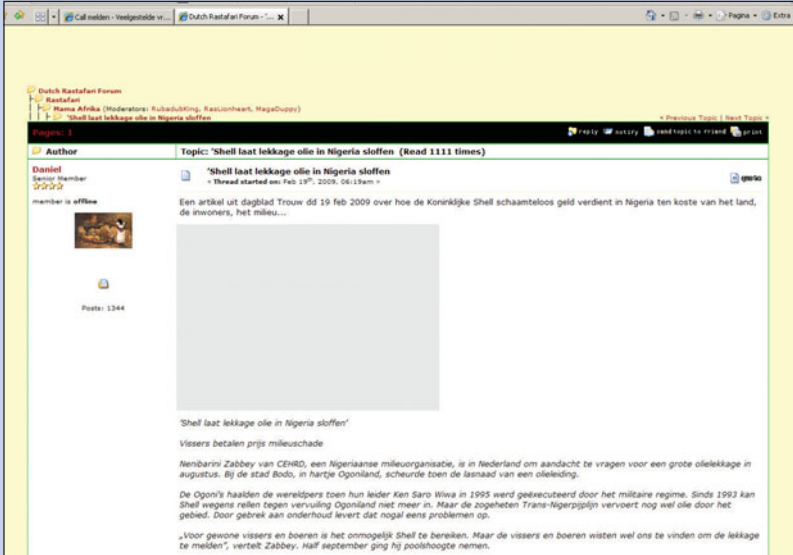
Call melden - Veelgestelde vr... | Dutch Rastafari Forum - '... ✕

Pagina · Extra

Dutch Rastafari Forum
Rastafari
Mama Afrika (Moderators: RubadubKing, RasLionheart, MagaDuppy)
'Shell laat lekkage olie in Nigeria sloffen

« Previous Topic | Next Topic »

Pages: 1

reply | notify | send topic to friend | print

Author | Topic: 'Shell laat lekkage olie in Nigeria sloffen (Read 1111 times)

Daniel
Senior Member

member is offline

Posts: 1344

'Shell laat lekkage olie in Nigeria sloffen
« Thread started on: Feb 19th, 2009, 06:19am »

quote

Een artikel uit dagblad Trouw dd 19 feb 2009 over hoe de Koninklijke Shell schaamteloos geld verdient in Nigeria ten koste van het land, de inwoners, het milieu...

'Shell laat lekkage olie in Nigeria sloffen'

Vissers betalen prijs milieuschade

Nenibarini Zabbey van CEHRD, een Nigeriaanse milieuorganisatie, is in Nederland om aandacht te vragen voor een grote olielekkage in augustus. Bij de stad Bodo, in hartje Ogoniland, scheurde toen de lasnaad van een olieleiding.

De Ogoni's haalden de wereldpers toen hun leider Ken Saro Wiwa in 1995 werd geëxecuteerd door het militaire regime. Sinds 1993 kan Shell wegens rellen tegen vervuiling Ogoniland niet meer in. Maar de zogeheten Trans-Nigerpijplijn vervoert nog wel olie door het gebied. Door gebrek aan onderhoud levert dat nogal eens problemen op.

„Voor gewone vissers en boeren is het onmogelijk Shell te bereiken. Maar de vissers en boeren wisten wel ons te vinden om de lekkage te melden", vertelt Zabbey. Half september ging hij poolshoogte nemen.